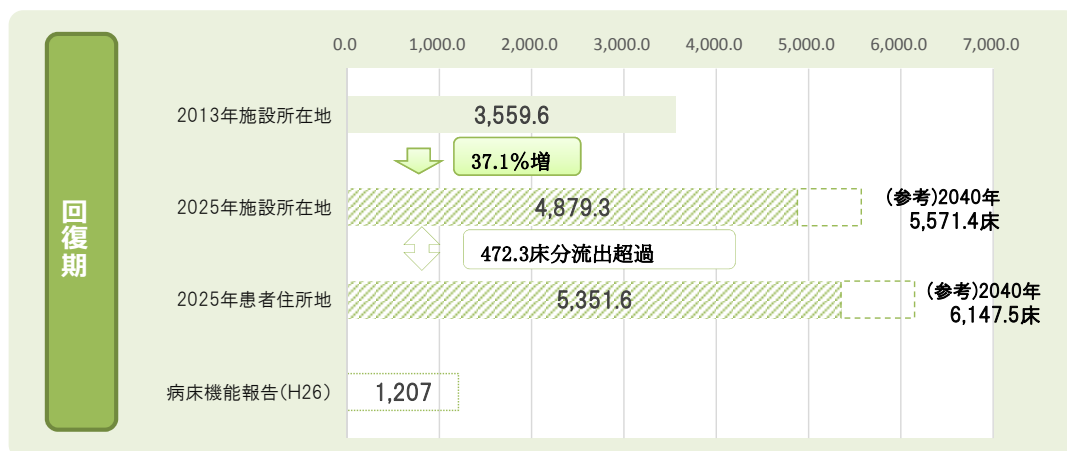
回復期

0.0 1,000.0 2,000.0 3,000.0 4,000.0 5,000.0 6,000.0 7,000.0

2013年施設所在地 3,559.6

37.1%増

2025年施設所在地 4,879.3

(参考)2040年 5,571.4床

472.3床分流出超過

2025年患者住所地 5,351.6

(参考)2040年 6,147.5床

病床機能報告(H26) 1,207